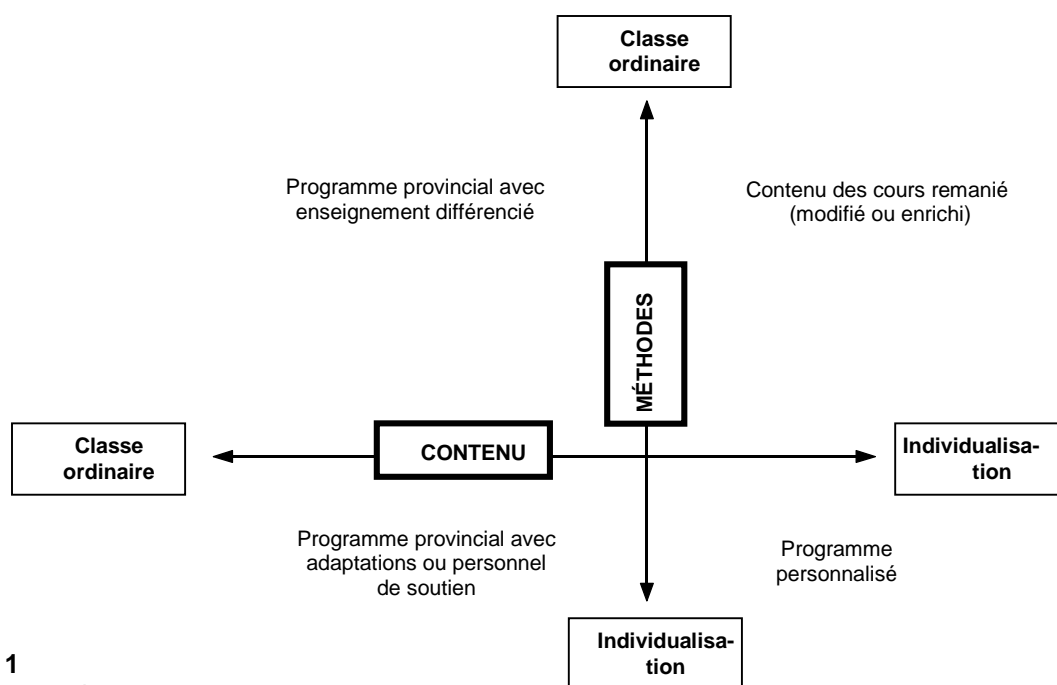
Classe ordinaire

Programme provincial avec enseignement différencié

Contenu des cours remanié (modifié ou enrichi)

MÉTHODES

Classe ordinaire

CONTENU

Individualisation

Programme provincial avec adaptations ou personnel de soutien

Programme personnalisé

Individualisation

1